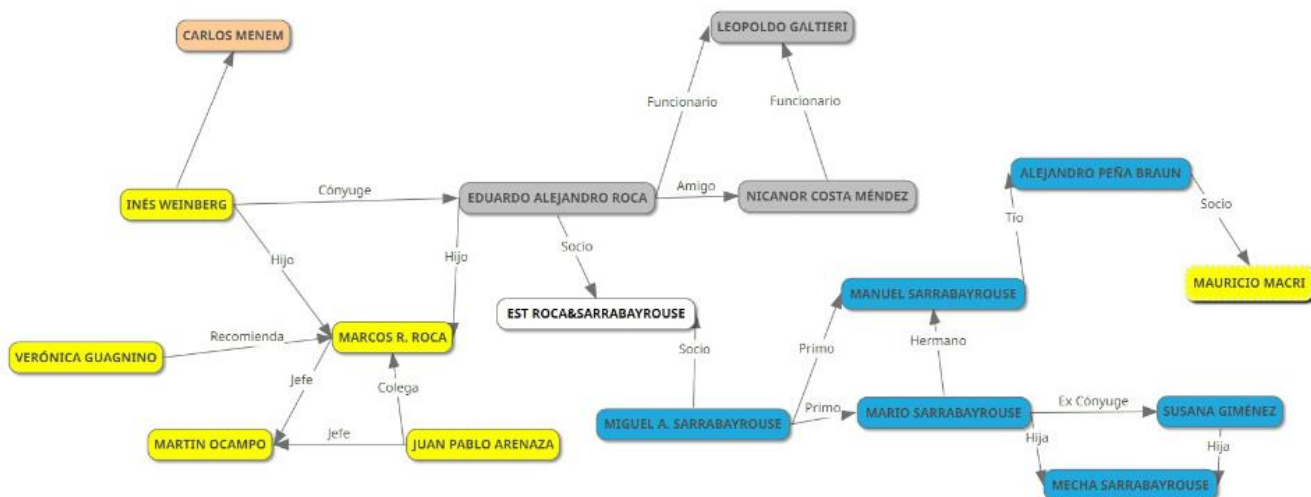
CARLOS MENEM

LEOPOLDO GALTIERI

Funcionario

Funcionario

INÉS WEINBERG

Cónyuge

EDUARDO ALEJANDRO ROCA

Amigo

NICANOR COSTA MÉNDEZ

ALEJANDRO PEÑA BRAUN

Tío

Socio

Hijo

Hijo

Socio

MAURICIO MACRI

MANUEL SARRABAYROUSE

EST ROCA&SARRABAYROUSE

Recomienda

VERÓNICA GUAGNINO

MARCOS R. ROCA

Socio

Primo

Hermano

Jefe

Colega

MIGUEL A. SARRABAYROUSE

Primo

MARIO SARRABAYROUSE

Ex Cónyuge

SUSANA GIMÉNEZ

MARTIN OCAMPO

Jefe

JUAN PABLO ARENAZA

Hija

Hija

MECHA SARRABAYROUSE